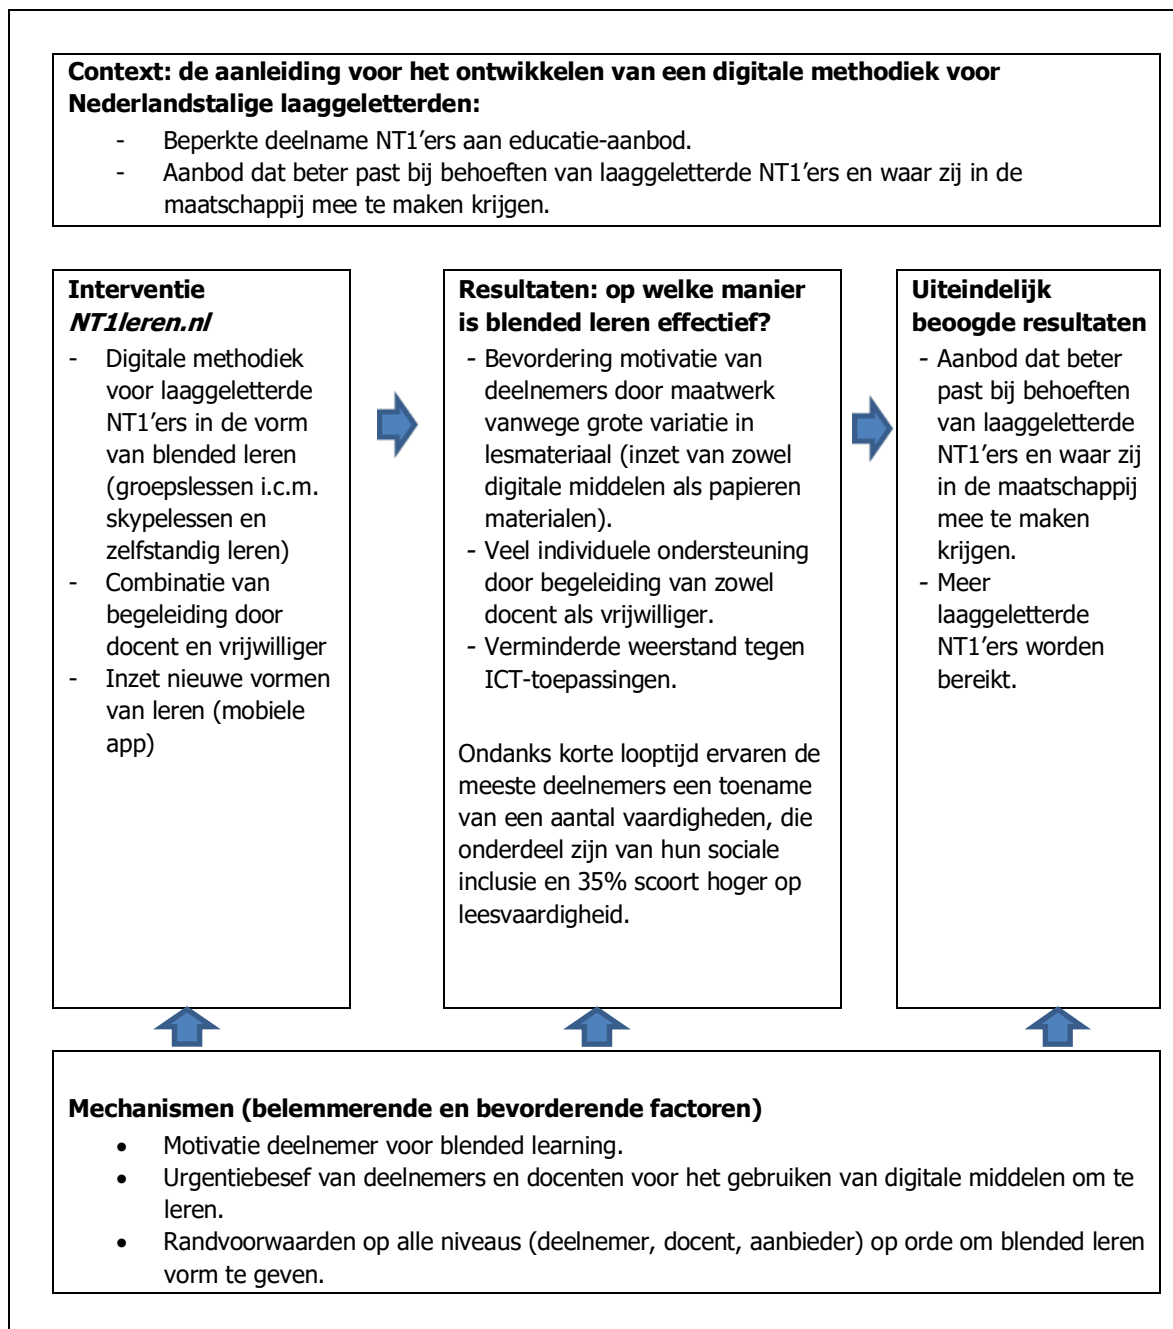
**Context: de aanleiding voor het ontwikkelen van een digitale methodiek voor Nederlandstalige laaggeletterden:**

- Beperkte deelname NT1'ers aan educatie-aanbod.
- Aanbod dat beter past bij behoeften van laaggeletterde NT1'ers en waar zij in de maatschappij mee te maken krijgen.

**Interventie *NT1leren.nl***

- Digitale methodiek voor laaggeletterde NT1'ers in de vorm van blended leren (groepslessen i.c.m. skypelessen en zelfstandig leren)
- Combinatie van begeleiding door docent en vrijwilliger
- Inzet nieuwe vormen van leren (mobiele app)

**Resultaten: op welke manier is blended leren effectief?**

- Bevordering motivatie van deelnemers door maatwerk vanwege grote variatie in lesmateriaal (inzet van zowel digitale middelen als papieren materialen).
- Veel individuele ondersteuning door begeleiding van zowel docent als vrijwilliger.
- Verminderde weerstand tegen ICT-toepassingen.

Ondanks korte looptijd ervaren de meeste deelnemers een toename van een aantal vaardigheden, die onderdeel zijn van hun sociale inclusie en 35% scoort hoger op leesvaardigheid.

**Uiteindelijk beoogde resultaten**

- Aanbod dat beter past bij behoeften van laaggeletterde NT1'ers en waar zij in de maatschappij mee te maken krijgen.
- Meer laaggeletterde NT1'ers worden bereikt.

**Mechanismen (belemmerende en bevorderende factoren)**

- Motivatie deelnemer voor blended learning.
- Urgentiebesef van deelnemers en docenten voor het gebruiken van digitale middelen om te leren.
- Randvoorwaarden op alle niveaus (deelnemer, docent, aanbieder) op orde om blended leren vorm te geven.